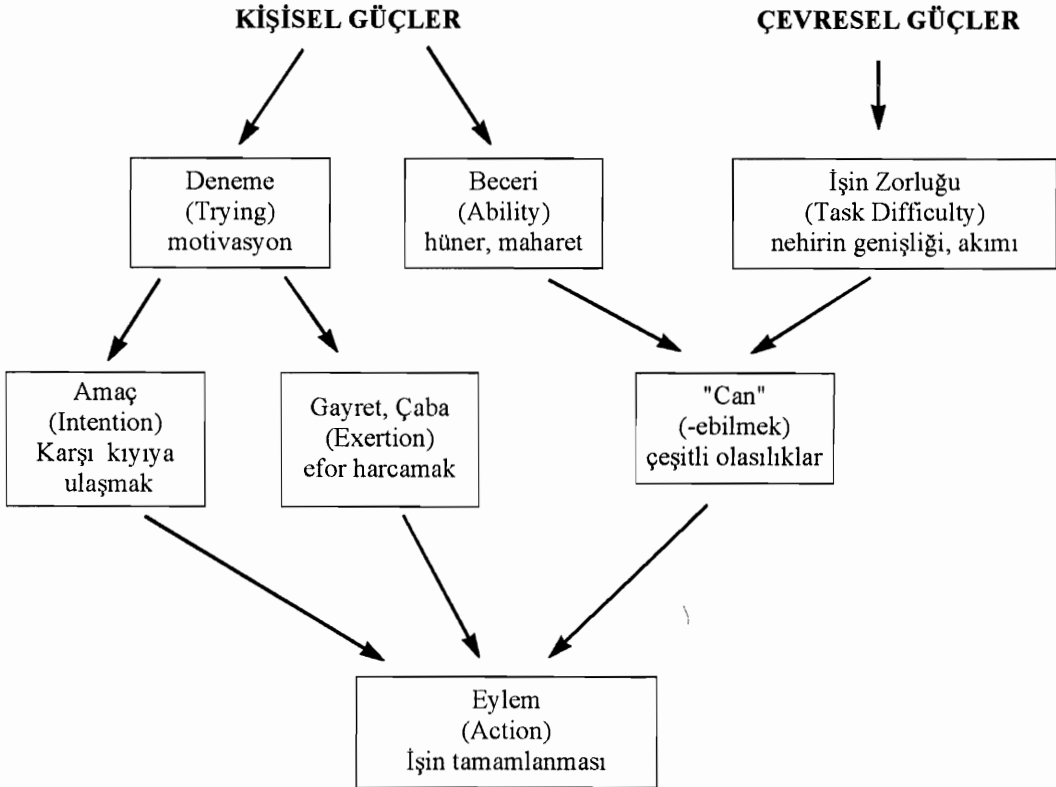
KİŞİSEL GÜÇLER

ÇEVRESEL GÜÇLER

Deneme
(Trying)
motivasyon

Beceri
(Ability)
hüner, maharet

İşin Zorluğu
(Task Difficulty)
nehirin genişliği, akımı

Amaç
(Intention)
Karşı kıyıya ulaşmak

Gayret, Çaba
(Exertion)
efor harcamak

"Can"
(-ebilmek)
çeşitli olasılıklar

Eylem
(Action)
İşin tamamlanması